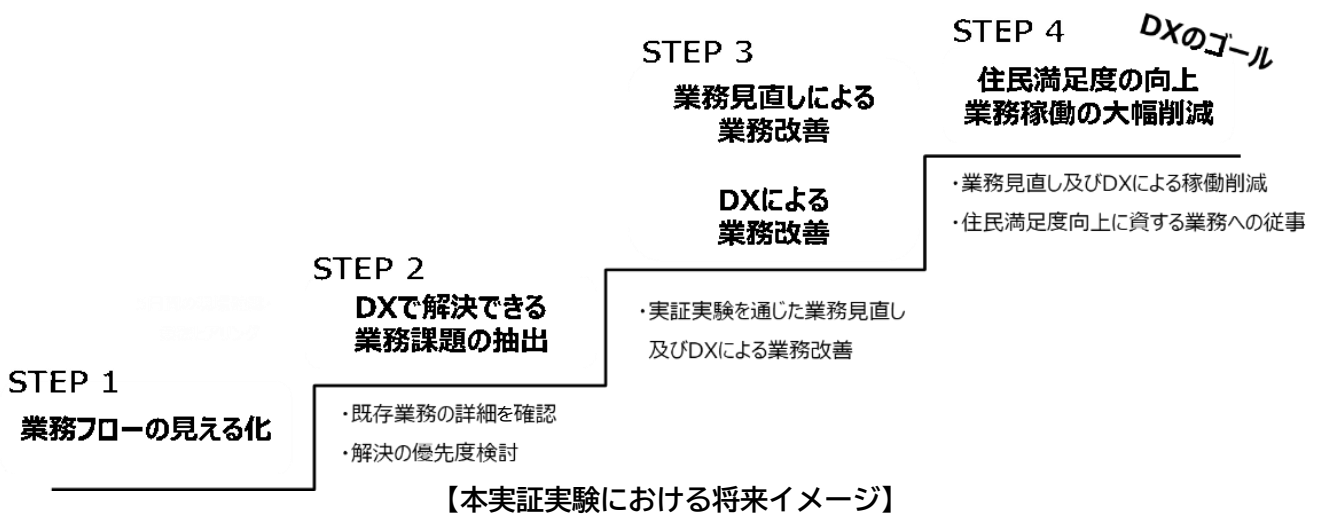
STEP 1
業務フローの見える化

STEP 2
DXで解決できる
業務課題の抽出

・既存業務の詳細を確認
・解決の優先度検討

STEP 3
業務見直しによる
業務改善

DXによる
業務改善

・実証実験を通じた業務見直し
及びDXによる業務改善

STEP 4
DXのゴール
住民満足度の向上
業務稼働の大幅削減

・業務見直し及びDXによる稼働削減
・住民満足度向上に資する業務への従事

【本実証実験における将来イメージ】